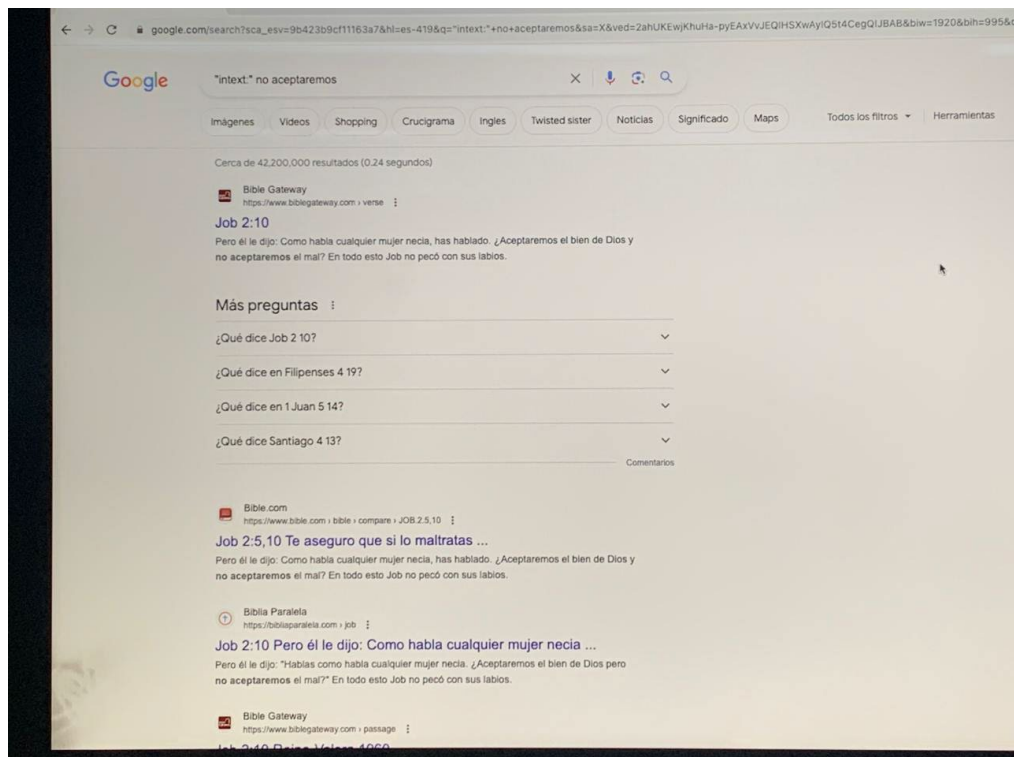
google.com/search?sca_esv=9b423b9cf11163a7&hl=es-419&q="intext:"+no+aceptaremos&sa=X&ved=2ahUKEwjKhuHa-pyEAxVvJEQIHSXwAylQ5t4CegQIJBAB&biw=1920&bih=995&

Google

"intext:" no aceptaremos

Imágenes Videos Shopping Crucigrama Ingles Twisted sister Noticias Significado Maps

Todos los filtros Herramientas

Cerca de 42,200,000 resultados (0.24 segundos)

Bible Gateway
https://www.biblegateway.com › verse

Job 2:10
Pero él le dijo: Como habla cualquier mujer necia, has hablado. ¿Aceptaremos el bien de Dios y no aceptaremos el mal? En todo esto Job no pecó con sus labios.

Más preguntas

¿Qué dice Job 2 10?

¿Qué dice en Filipenses 4 19?

¿Qué dice en 1 Juan 5 14?

¿Qué dice Santiago 4 13?

Comentarios

Bible.com
https://www.bible.com › bible › compare › JOB.2.5,10

Job 2:5,10 Te aseguro que si lo maltratas ...
Pero él le dijo: Como habla cualquier mujer necia, has hablado. ¿Aceptaremos el bien de Dios y no aceptaremos el mal? En todo esto Job no pecó con sus labios.

Biblia Paralela
https://bibliaparalela.com › job

Job 2:10 Pero él le dijo: Como habla cualquier mujer necia ...
Pero él le dijo: "Hablas como habla cualquier mujer necia. ¿Aceptaremos el bien de Dios pero no aceptaremos el mal?" En todo esto Job no pecó con sus labios.

Bible Gateway
https://www.biblegateway.com › passage

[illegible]